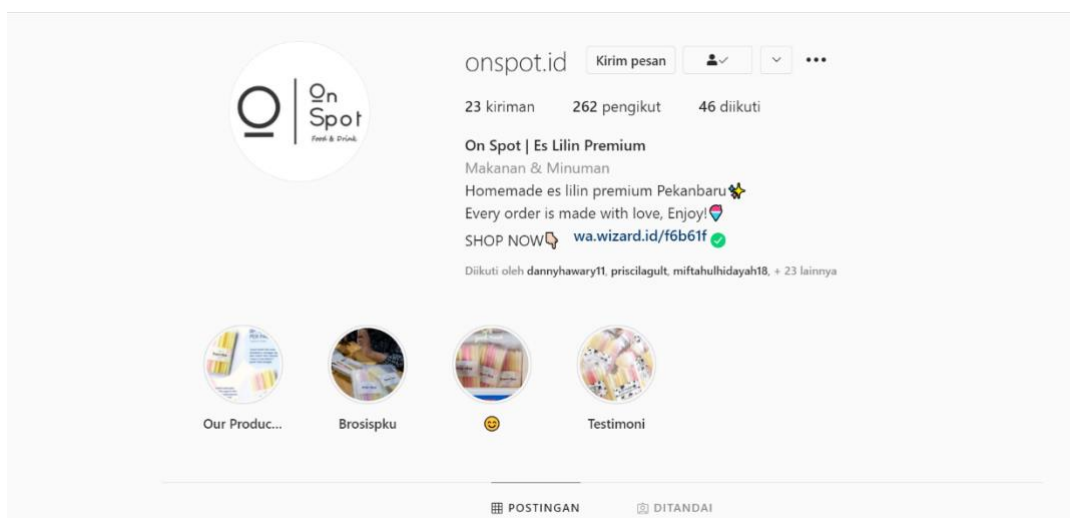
On Spot
Food & Drink

onspot.id Kirim pesan

23 kiriman 262 pengikut 46 diikuti

On Spot | Es Lilin Premium
Makanan & Minuman
Homemade es lilin premium Pekanbaru✨
Every order is made with love, Enjoy!🍧
SHOP NOW👇 wa.wizard.id/f6b61f ✅

Diikuti oleh dannyhawary11, priscilagult, miftahulhidayah18, + 23 lainnya

Our Produc...
Brosispku
😊
Testimoni

POSTINGAN DITANDAI